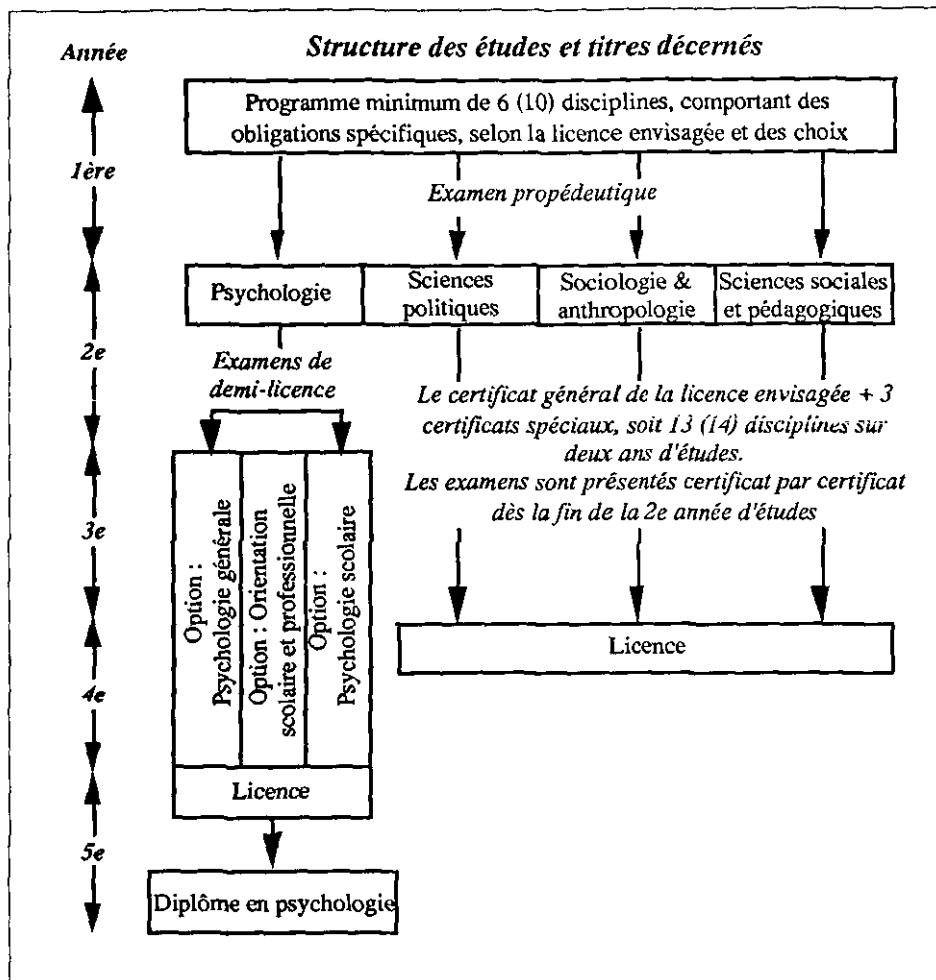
Année

Structure des études et titres décernés

1ère

2e

3e

4e

5e

Programme minimum de 6 (10) disciplines, comportant des obligations spécifiques, selon la licence envisagée et des choix

Examen propédeutique

Psychologie

Sciences politiques

Sociologie & anthropologie

Sciences sociales et pédagogiques

Examens de demi-licence

Le certificat général de la licence envisagée + 3 certificats spéciaux, soit 13 (14) disciplines sur deux ans d'études.
Les examens sont présentés certificat par certificat dès la fin de la 2e année d'études

Option : Psychologie générale

Option : Orientation scolaire et professionnelle

Option : Psychologie scolaire

Licence

Licence

Diplôme en psychologie